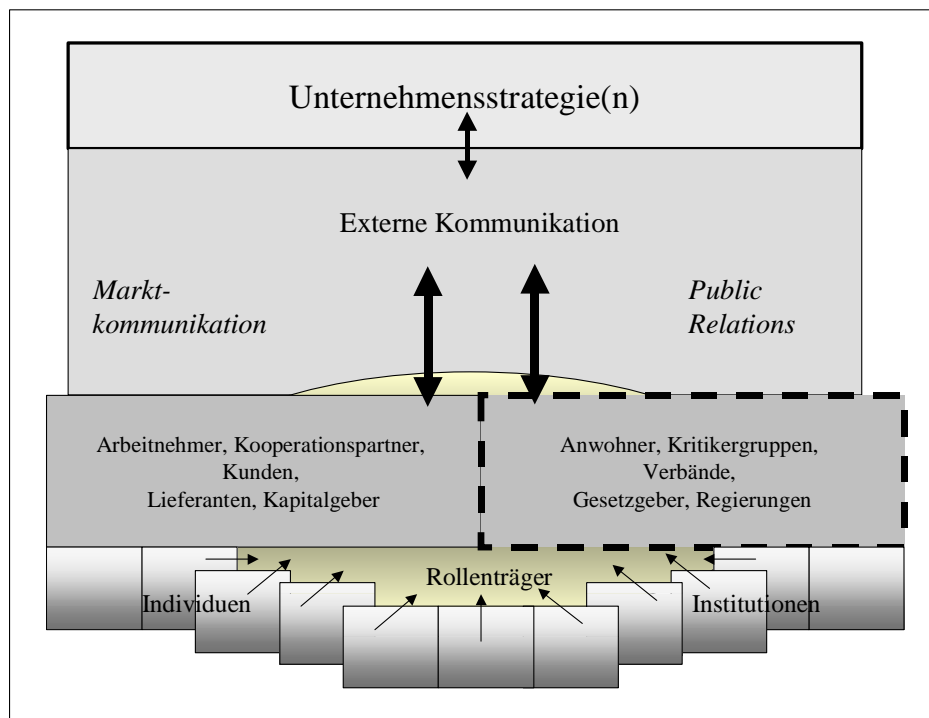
Unternehmensstrategie(n)

Externe Kommunikation

Marktkommunikation

Public Relations

Arbeitnehmer, Kooperationspartner, Kunden, Lieferanten, Kapitalgeber

Anwohner, Kritikergruppen, Verbände, Gesetzgeber, Regierungen

Rollenträger

Individuen

Institutionen